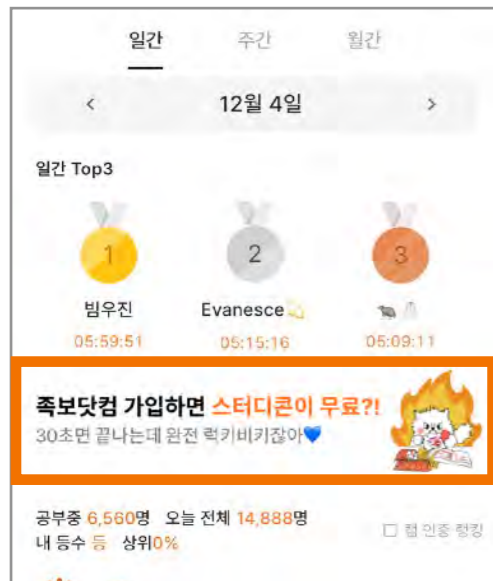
일간 주간 월간

‹ 12월 4일 ›

일간 Top3

1
빔우진
05:59:51

2
Evanesce💫
05:15:16

3
🐀🦷
05:09:11

족보닷컴 가입하면 스터디콘이 무료?!
30초면 끝나는데 완전 럭키비키잖아💙

공부중 6,560명 오늘 전체 14,888명
내 등수 등 상위0%

☐ 캠 인증 랭킹